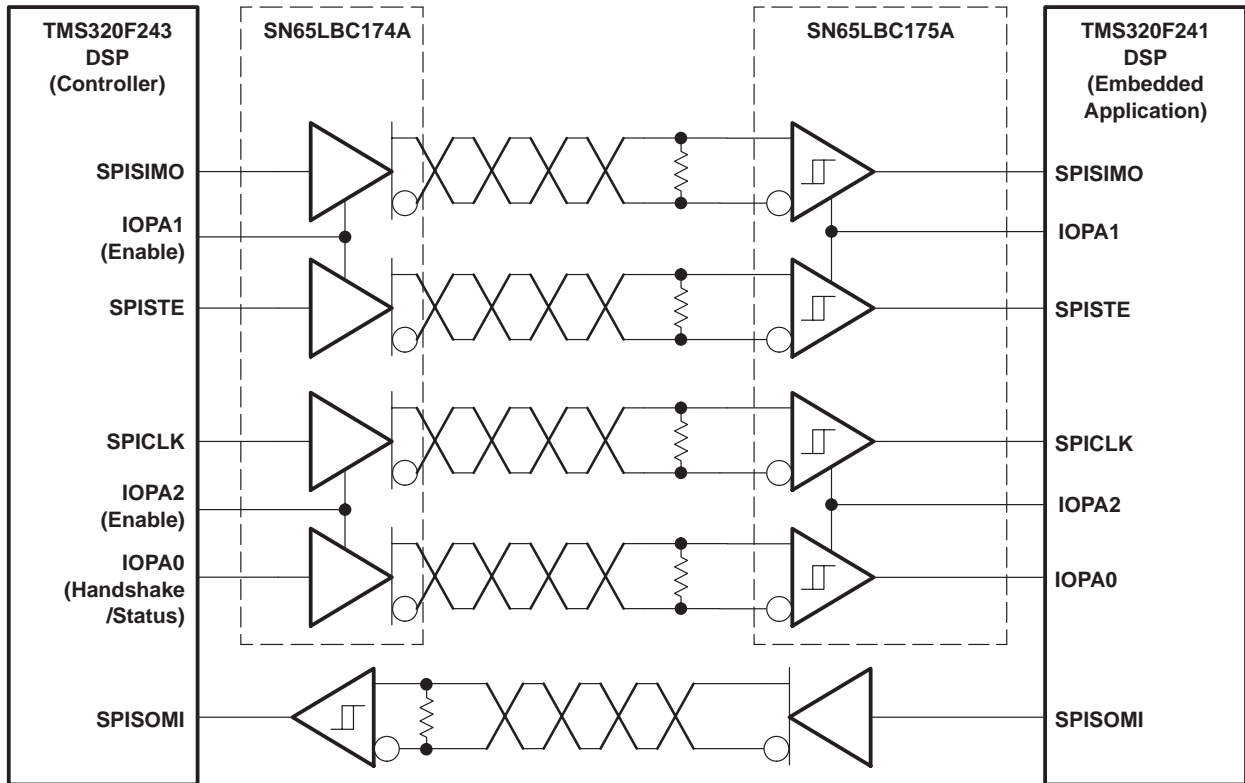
TMS320F243
DSP
(Controller)

SN65LBC174A

SN65LBC175A

TMS320F241
DSP
(Embedded
Application)

SPISIMO

IOPA1
(Enable)

SPISTE

SPICLK

IOPA2
(Enable)

IOPA0
(Handshake
/Status)

SPISOMI

SPISIMO

IOPA1

SPISTE

SPICLK

IOPA2

IOPA0

SPISOMI